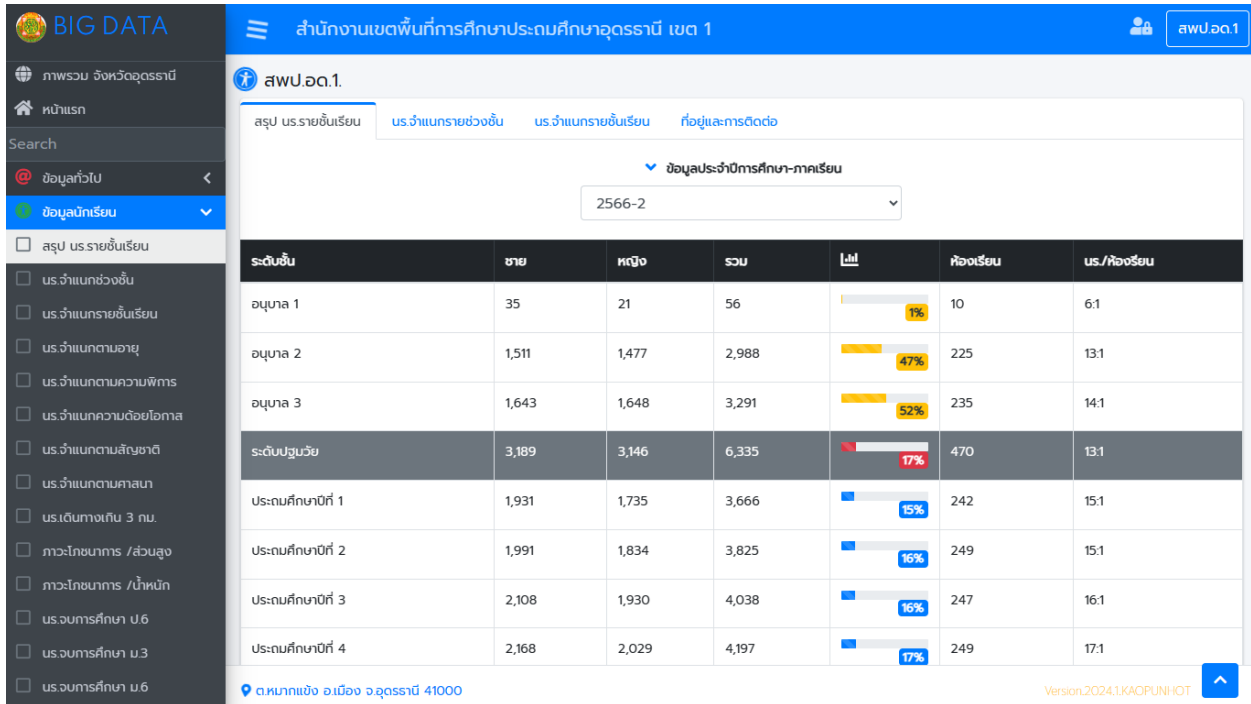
BIG DATA

ภาพรวม จังหวัดอุดรธานี
หน้าแรก
Search
ข้อมูลทั่วไป
ข้อมูลนักเรียน
สรุป นร.รายชั้นเรียน
นร.จำแนกช่วงชั้น
นร.จำแนกรายชั้นเรียน
นร.จำแนกตามอายุ
นร.จำแนกตามความพิการ
นร.จำแนกความด้อยโอกาส
นร.จำแนกตามสัญชาติ
นร.จำแนกตามศาสนา
นร.เดินทางเกิน 3 กม.
ภาวะโภชนาการ /ส่วนสูง
ภาวะโภชนาการ /น้ำหนัก
นร.จบการศึกษา ป.6
นร.จบการศึกษา ม.3
นร.จบการศึกษา ม.6

สำนักงานเขตพื้นที่การศึกษาประถมศึกษาอุดรธานี เขต 1
สพป.อด.1

สพป.อด.1.

สรุป นร.รายชั้นเรียน
นร.จำแนกรายช่วงชั้น
นร.จำแนกรายชั้นเรียน
ที่อยู่และการติดต่อ

ข้อมูลประจำปีการศึกษา-ภาคเรียน
2566-2

| ระดับชั้น | ชาย | หญิง | รวม | | ห้องเรียน | นร./ห้องรียน |
|---|---|---|---|---|---|---|
| อนุบาล 1 | 35 | 21 | 56 | 1% | 10 | 6:1 |
| อนุบาล 2 | 1,511 | 1,477 | 2,988 | 47% | 225 | 13:1 |
| อนุบาล 3 | 1,643 | 1,648 | 3,291 | 52% | 235 | 14:1 |
| ระดับปฐมวัย | 3,189 | 3,146 | 6,335 | 17% | 470 | 13:1 |
| ประถมศึกษาปีที่ 1 | 1,931 | 1,735 | 3,666 | 15% | 242 | 15:1 |
| ประถมศึกษาปีที่ 2 | 1,991 | 1,834 | 3,825 | 16% | 249 | 15:1 |
| ประถมศึกษาปีที่ 3 | 2,108 | 1,930 | 4,038 | 16% | 247 | 16:1 |
| ประถมศึกษาปีที่ 4 | 2,168 | 2,029 | 4,197 | 17% | 249 | 17:1 |

ต.หมากแข้ง อ.เมือง จ.อุดรธานี 41000
Version.2024.1.KAOPUNHOT